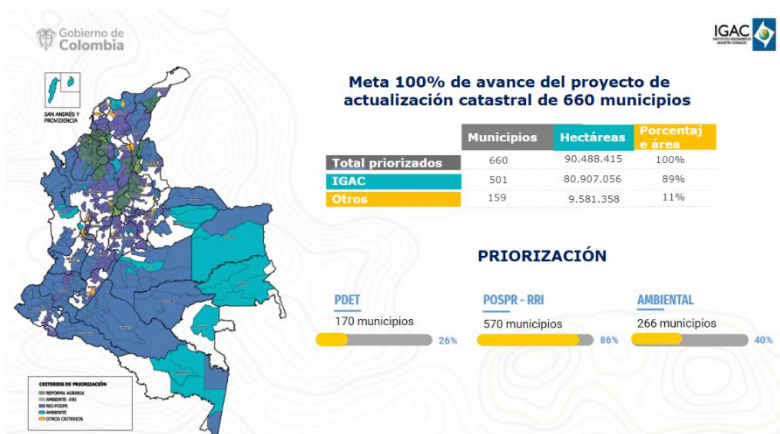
Gobierno de Colombia

IGAC

SAN ANDRÉS Y PROVIDENCIA

Meta 100% de avance del proyecto de actualización catastral de 660 municipios

| | Municipios | Hectáreas | Porcentaje área |
|---|---|---|---|
| Total priorizados | 660 | 90.488.415 | 100% |
| IGAC | 501 | 80.907.056 | 89% |
| Otros | 159 | 9.581.358 | 11% |

PRIORIZACIÓN

PDET
170 municipios
26%

POSPR - RRI
570 municipios
86%

AMBIENTAL
266 municipios
40%

CRITERIOS DE PRIORIZACIÓN
REFORMA AGRARIA
AMBIENTE - RRI
RRI-POSPR
AMBIENTE
OTROS CRITERIOS